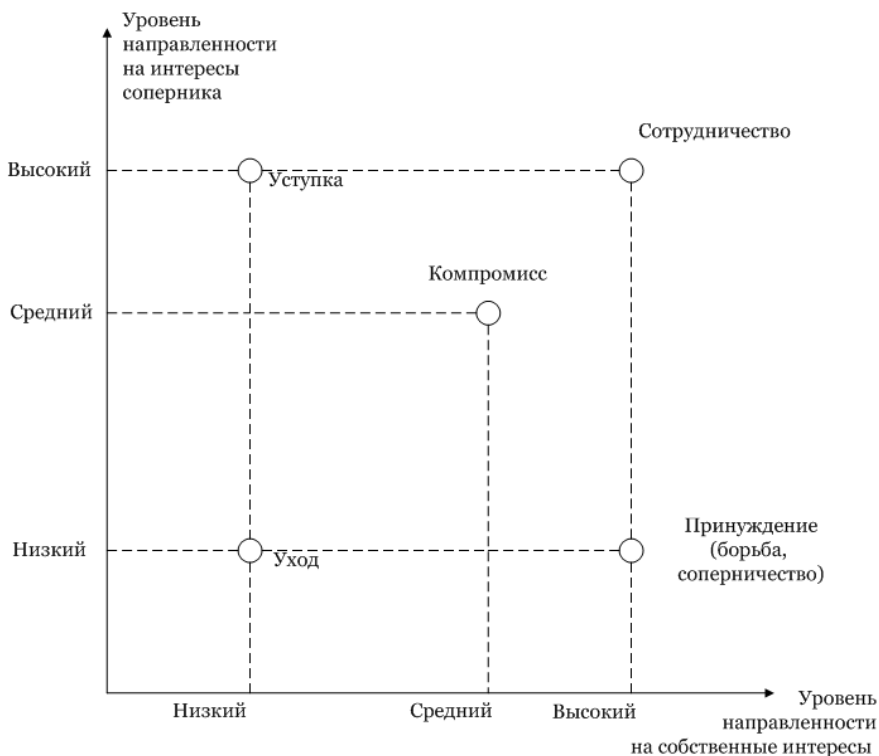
Уровень направленности на интересы соперника

Сотрудничество

Высокий

Уступка

Компромисс

Средний

Принуждение (борьба, соперничество)

Низкий

Уход

Низкий

Средний

Высокий

Уровень направленности на собственные интересы